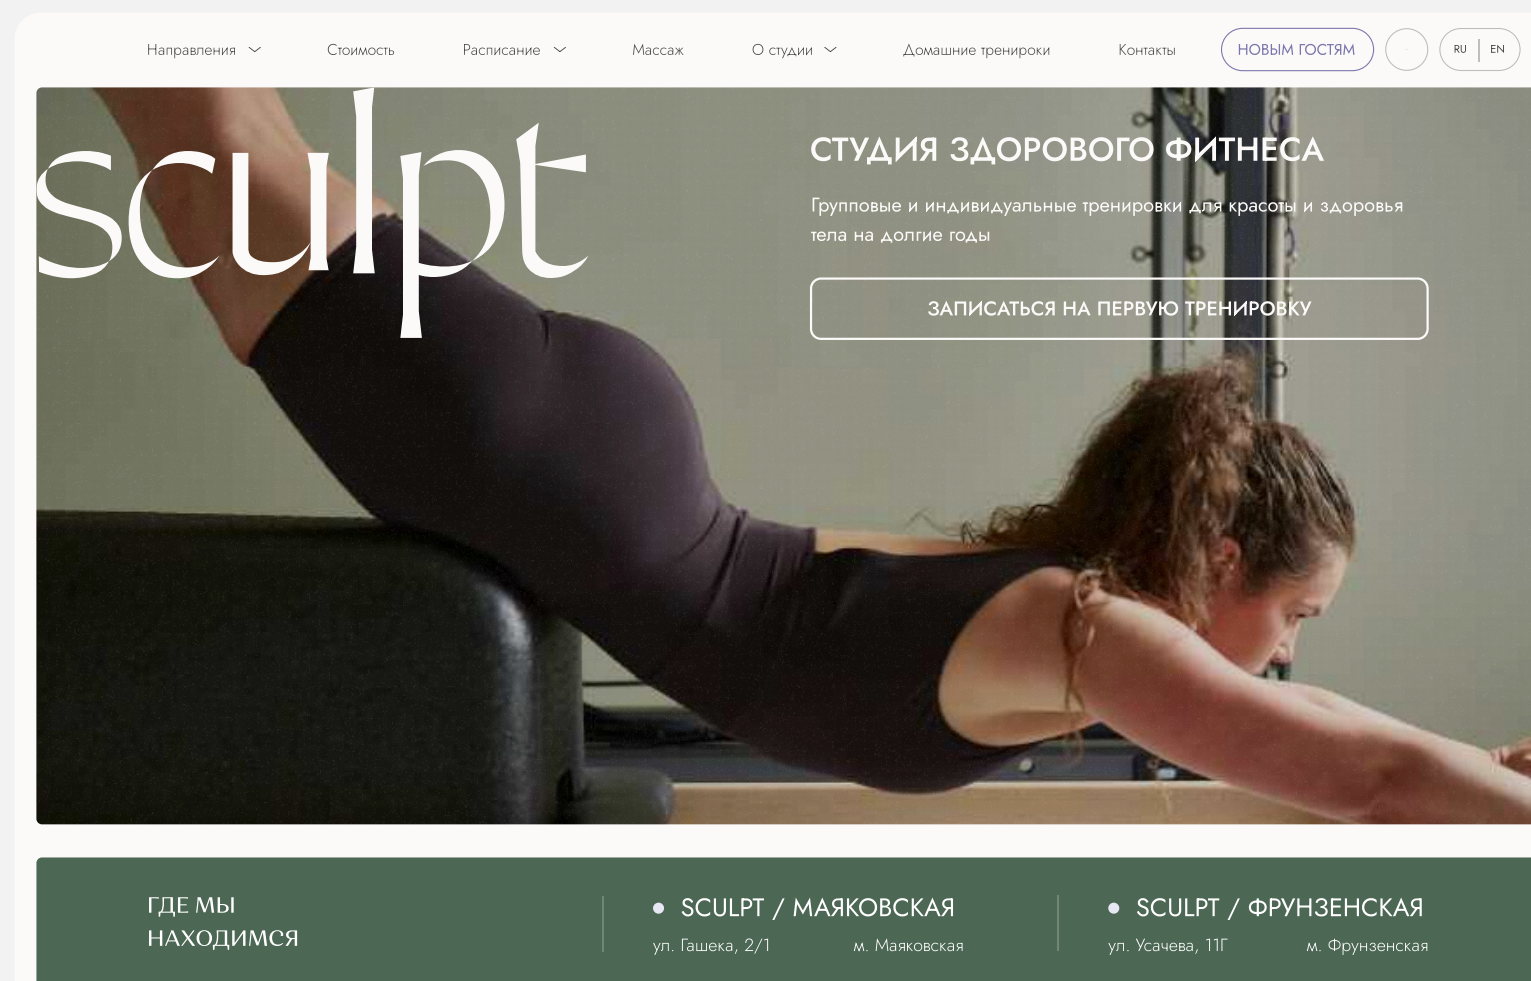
Направления Стоимость Расписание Массаж О студии Домашние тренироки Контакты НОВЫМ ГОСТЯМ RU EN

sculpt

СТУДИЯ ЗДОРОВОГО ФИТНЕСА

Групповые и индивидуальные тренировки для красоты и здоровья тела на долгие годы

ЗАПИСАТЬСЯ НА ПЕРВУЮ ТРЕНИРОВКУ

ГДЕ МЫ НАХОДИМСЯ

SCULPT / МАЯКОВСКАЯ
ул. Гашека, 2/1 м. Маяковская

SCULPT / ФРУНЗЕНСКАЯ
ул. Усачева, 11Г м. Фрунзенская